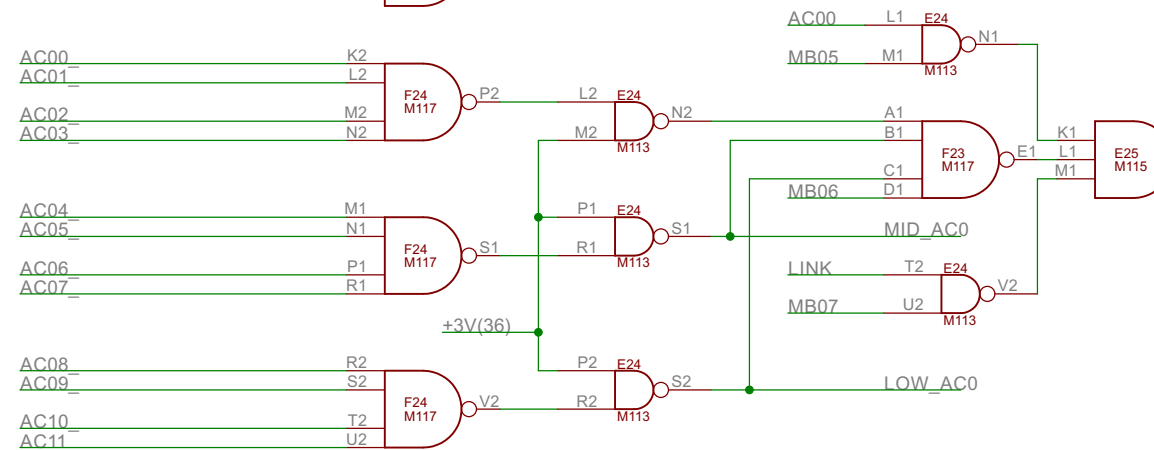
AC00
L1
E24
N1
MB05
M1
M113
AC00_
K2
AC01_
L2
F24
M117
P2
L2
E24
N2
A1
K1
E25
M115
AC02_
M2
M2
M113
B1
F23
M117
E1
L1
AC03_
N2
C1
M1
MB06
D1
AC04_
M1
P1
E24
S1
MID_AC0
AC05_
N1
F24
M117
S1
R1
M113
AC06_
P1
LINK
T2
E24
V2
AC07_
R1
MB07
U2
M113
+3V(36)
AC08_
R2
P2
E24
S2
LOW_AC0
AC09_
S2
F24
M117
V2
R2
M113
AC10_
T2
AC11_
U2